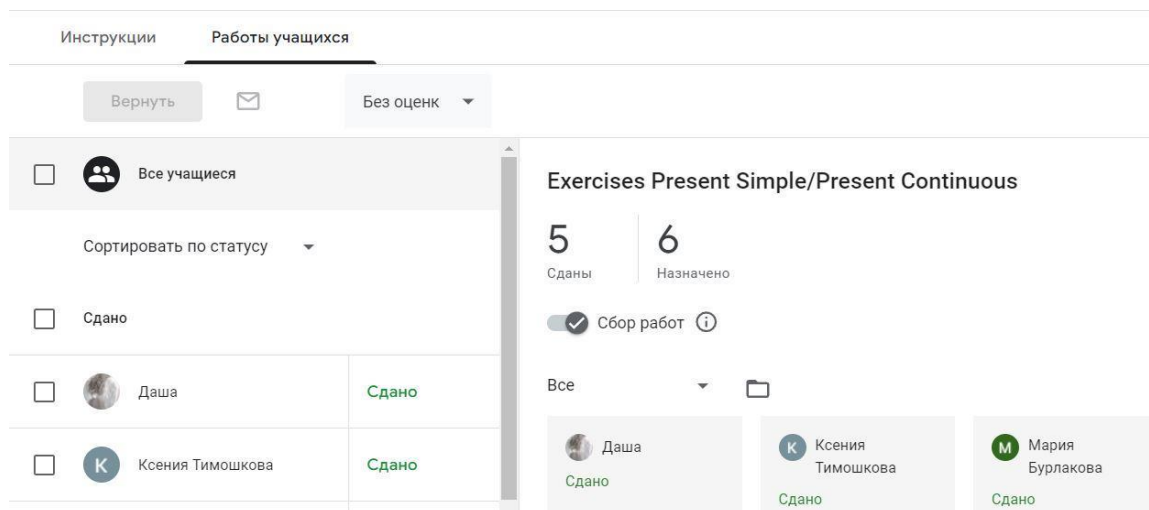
Инструкции Работы учащихся

Вернуть

Без оценк

Все учащиеся

Сортировать по статусу

Сдано

Даша Сдано

K Ксения Тимошкова Сдано

Exercises Present Simple/Present Continuous

5 Сданы

6 Назначено

Сбор работ

Все

Даша Сдано

K Ксения Тимошкова Сдано

M Мария Бурлакова Сдано